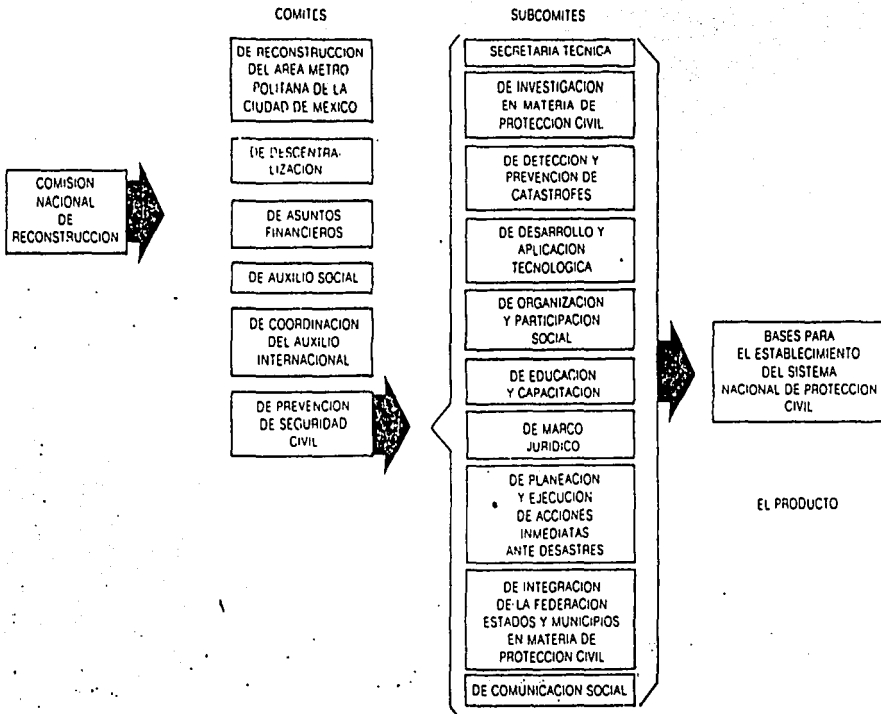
COMISION NACIONAL DE RECONSTRUCCION

COMITES

DE RECONSTRUCCION DEL AREA METRO POLITANA DE LA CIUDAD DE MEXICO

DE DESCENTRALIZACION

DE ASUNTOS FINANCIEROS

DE AUXILIO SOCIAL

DE COORDINACION DEL AUXILIO INTERNACIONAL

DE PREVENCION DE SEGURIDAD CIVIL

SUBCOMITES

SECRETARIA TECNICA

DE INVESTIGACION EN MATERIA DE PROTECCION CIVIL

DE DETECCION Y PREVENCION DE CATASTROFES

DE DESARROLLO Y APLICACION TECNOLOGICA

DE ORGANIZACION Y PARTICIPACION SOCIAL

DE EDUCACION Y CAPACITACION

DE MARCO JURIDICO

DE PLANEACION Y EJECUCION DE ACCIONES INMEDIATAS ANTE DESASTRES

DE INTEGRACION DE LA FEDERACION ESTADOS Y MUNICIPIOS EN MATERIA DE PROTECCION CIVIL

DE COMUNICACION SOCIAL

BASES PARA EL ESTABLECIMIENTO DEL SISTEMA NACIONAL DE PROTECCION CIVIL

EL PRODUCTO